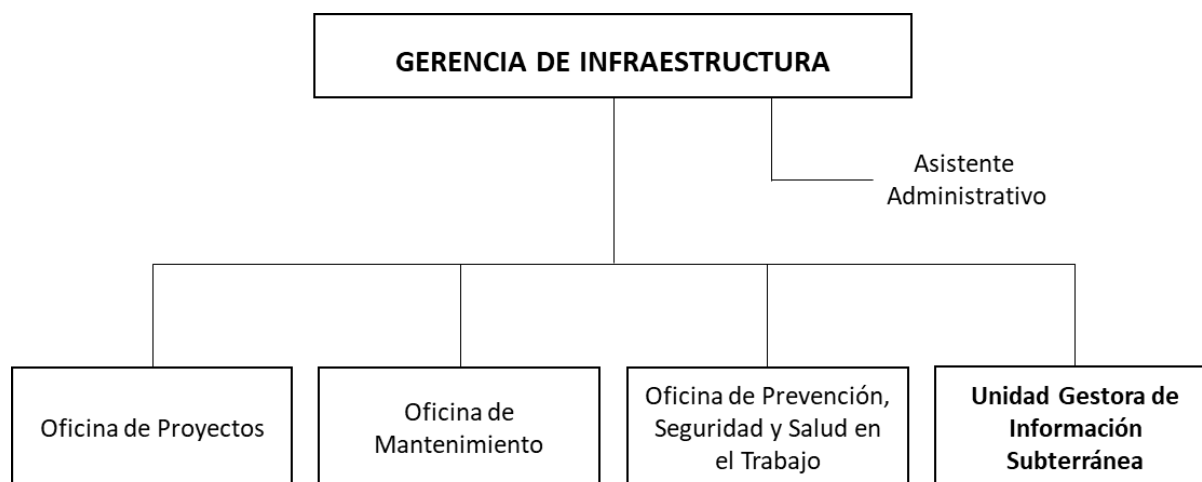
GERENCIA DE INFRAESTRUCTURA

Asistente Administrativo

Oficina de Proyectos

Oficina de Mantenimiento

Oficina de Prevención, Seguridad y Salud en el Trabajo

Unidad Gestora de Información Subterránea